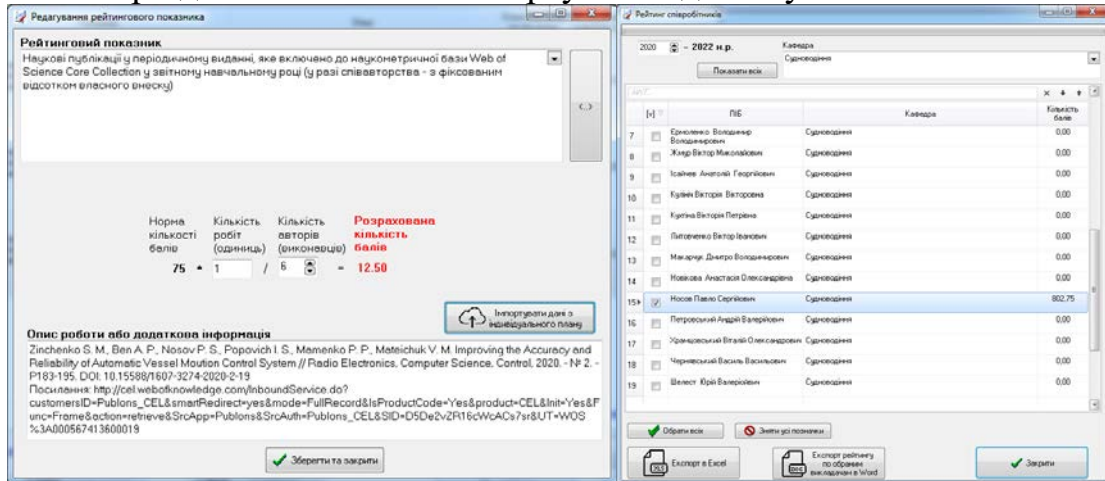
Редагування рейтингового показника

Рейтинговий показник

Наукові публікації у періодичному виданні, яке включено до наукометричної бази Web of Science Core Collection у звітному навчальному році (у разі співавторства - з фіксованим відсотком власного внеску)

<..>

Норма кількості балів | Кількість робіт (одиниць) | Кількість авторів (виконавців) | Розрахована кількість балів

75 * 1 / 6 = 12.50

Імпортувати дані з індивідуального плану

Опис роботи або додаткова інформація

Zinchenko S. M., Ben A. P., Nosov P. S., Popovich I. S., Mamenko P. P., Mateichuk V. M. Improving the Accuracy and Reliability of Automatic Vessel Motion Control System // Radio Electronics, Computer Science, Control, 2020. - № 2. - P183-195. DOI 10.15588/1607-3274-2020-2-19
Посилання: http://cel.webofknowledge.com/InboundService.do?customersID=Publons_CEL&smartRedirect=yes&mode=FullRecord&IsProductCode=Yes&product=CEL&Init=Yes&Func=Frame&action=retrieve&SrcApp=Publons&SrcAuth=Publons_CEL&SID=D5De2vZR16cWcACs7sr&UT=WOS%3A000567413600019

Зберегти та закрити

Рейтинг співробітників

2020 – 2022 н.р.

Кафедра
Судноводіння

Показати всіх

| | [v] | ПІБ | Кафедра | Кількість балів |
|---|---|---|---|---|
| 7 | | Єрмоленко Володимир Володимирович | Судноводіння | 0,00 |
| 8 | | Жмур Віктор Миколайович | Судноводіння | 0,00 |
| 9 | | Ісайчев Анатолій Георгійович | Судноводіння | 0,00 |
| 10 | | Кулик Вікторія Вікторовна | Судноводіння | 0,00 |
| 11 | | Кунтіна Вікторія Петрівна | Судноводіння | 0,00 |
| 12 | | Литовченко Віктор Іванович | Судноводіння | 0,00 |
| 13 | | Макарчук Дмитро Володимирович | Судноводіння | 0,00 |
| 14 | | Новікова Анастасія Олександрівна | Судноводіння | 0,00 |
| 15 | [v] | Носов Павло Сергійович | Судноводіння | 802,75 |
| 16 | | Петровський Андрій Валерійович | Судноводіння | 0,00 |
| 17 | | Храмцовський Віталій Олександрович | Судноводіння | 0,00 |
| 18 | | Чернявський Василь Васильович | Судноводіння | 0,00 |
| 19 | | Шелест Юрій Валерійович | Судноводіння | 0,00 |

Обрати всіх
Зняти усі позначки
Експорт в Excel
Експорт рейтингу по обраним викладачам в Word
Закрити